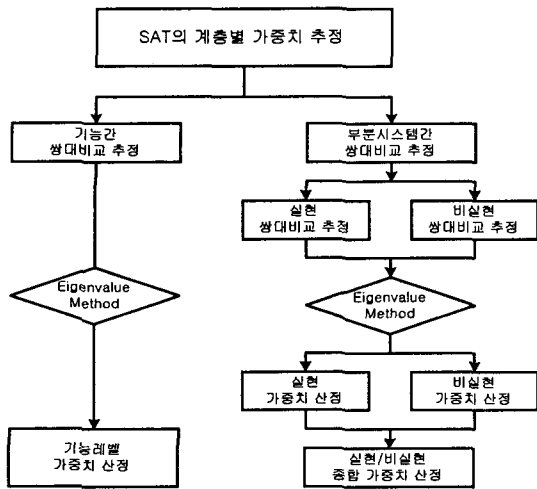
SAT의 계층별 가중치 추정

기능간
쌍대비교 추정

Eigenvalue
Method

기능레벨
가중치 산정

부분시스템간
쌍대비교 추정

실현
쌍대비교 추정

비실현
쌍대비교 추정

Eigenvalue
Method

실현
가중치 산정

비실현
가중치 산정

실현/비실현
종합 가중치 산정